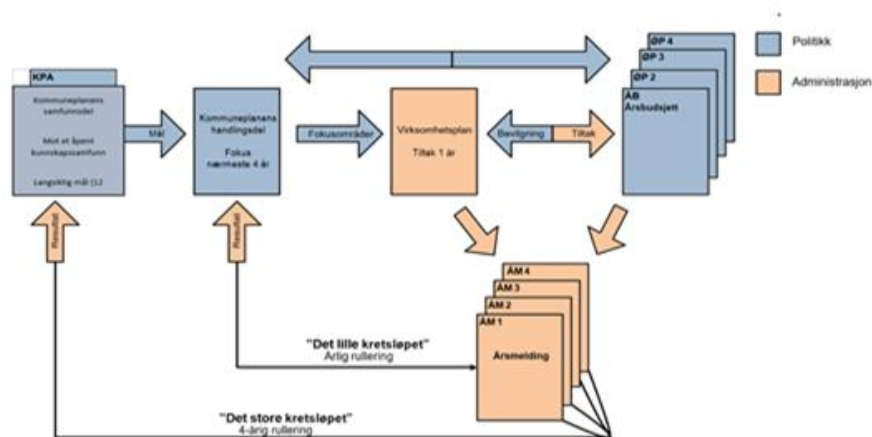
Politikk

Administrasjon

KPA

Kommuneplanens samfunnsdel

Mot et åpent kunnskapssamfunn

Langsiktig mål (12

Mål

Kommuneplanens handlingsdel

Fokus nærmeste 4 år

Fokusområder

Virksomhetsplan

Tiltak 1 år

Bevilgning

Tiltak

ØP 4

ØP 3

ØP 2

ÅB

Årsbudsjett

Resultat

Resultat

ÅM 4

ÅM 3

ÅM 2

ÅM 1

Årsmelding

"Det lille kretsløpet"
Årlig rullering

"Det store kretsløpet"
4-årig rullering